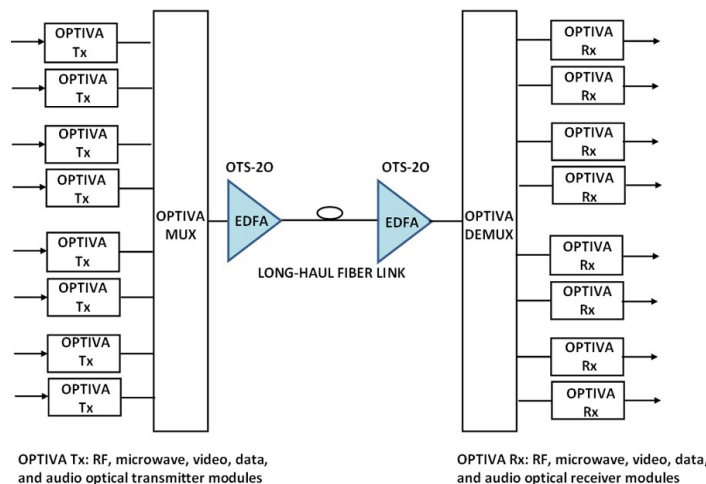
OPTIVA Tx
OPTIVA Tx
OPTIVA Tx
OPTIVA Tx
OPTIVA Tx
OPTIVA Tx
OPTIVA Tx
OPTIVA Tx

OPTIVA MUX

OTS-2O
EDFA

OTS-2O
EDFA

LONG-HAUL FIBER LINK

OPTIVA DEMUX

OPTIVA Rx
OPTIVA Rx
OPTIVA Rx
OPTIVA Rx
OPTIVA Rx
OPTIVA Rx
OPTIVA Rx
OPTIVA Rx

OPTIVA Tx: RF, microwave, video, data, and audio optical transmitter modules

OPTIVA Rx: RF, microwave, video, data, and audio optical receiver modules